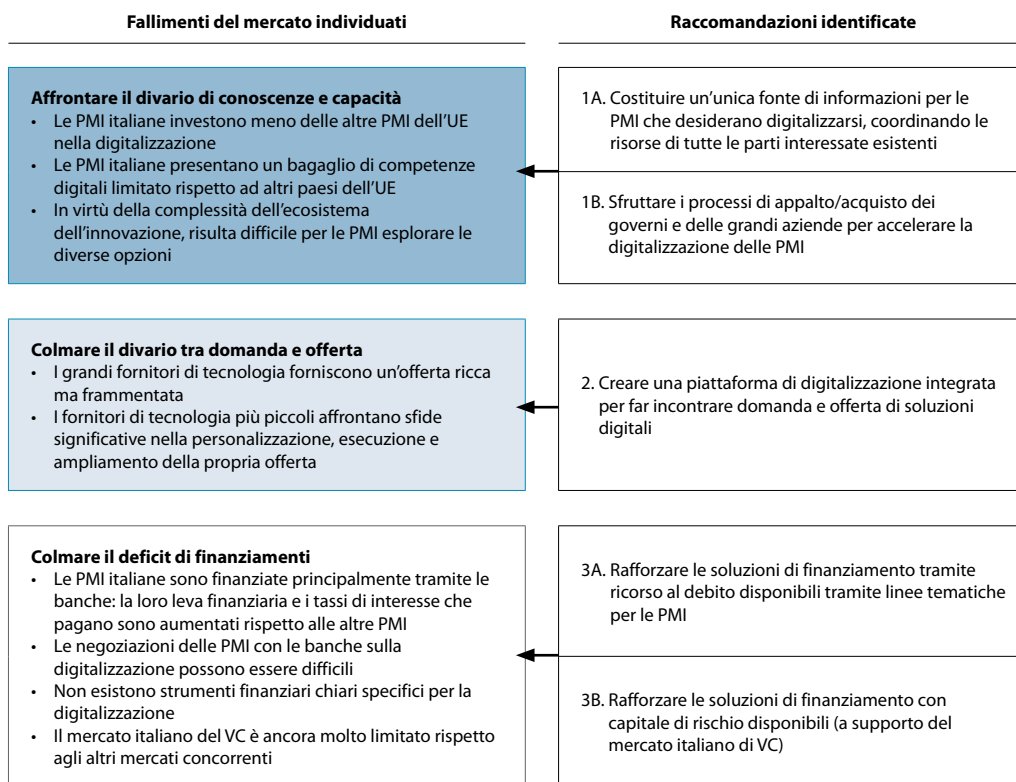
Fallimenti del mercato individuati

Raccomandazioni identificate

Affrontare il divario di conoscenze e capacità
- Le PMI italiane investono meno delle altre PMI dell'UE nella digitalizzazione
- Le PMI italiane presentano un bagaglio di competenze digitali limitato rispetto ad altri paesi dell'UE
- In virtù della complessità dell'ecosistema dell'innovazione, risulta difficile per le PMI esplorare le diverse opzioni

1A. Costituire un'unica fonte di informazioni per le PMI che desiderano digitalizzarsi, coordinando le risorse di tutte le parti interessate esistenti

1B. Sfruttare i processi di appalto/acquisto dei governi e delle grandi aziende per accelerare la digitalizzazione delle PMI

Colmare il divario tra domanda e offerta
- I grandi fornitori di tecnologia forniscono un'offerta ricca ma frammentata
- I fornitori di tecnologia più piccoli affrontano sfide significative nella personalizzazione, esecuzione e ampliamento della propria offerta

2. Creare una piattaforma di digitalizzazione integrata per far incontrare domanda e offerta di soluzioni digitali

Colmare il deficit di finanziamenti
- Le PMI italiane sono finanziate principalmente tramite le banche: la loro leva finanziaria e i tassi di interesse che pagano sono aumentati rispetto alle altre PMI
- Le negoziazioni delle PMI con le banche sulla digitalizzazione possono essere difficili
- Non esistono strumenti finanziari chiari specifici per la digitalizzazione
- Il mercato italiano del VC è ancora molto limitato rispetto agli altri mercati concorrenti

3A. Rafforzare le soluzioni di finanziamento tramite ricorso al debito disponibili tramite linee tematiche per le PMI

3B. Rafforzare le soluzioni di finanziamento con capitale di rischio disponibili (a supporto del mercato italiano di VC)